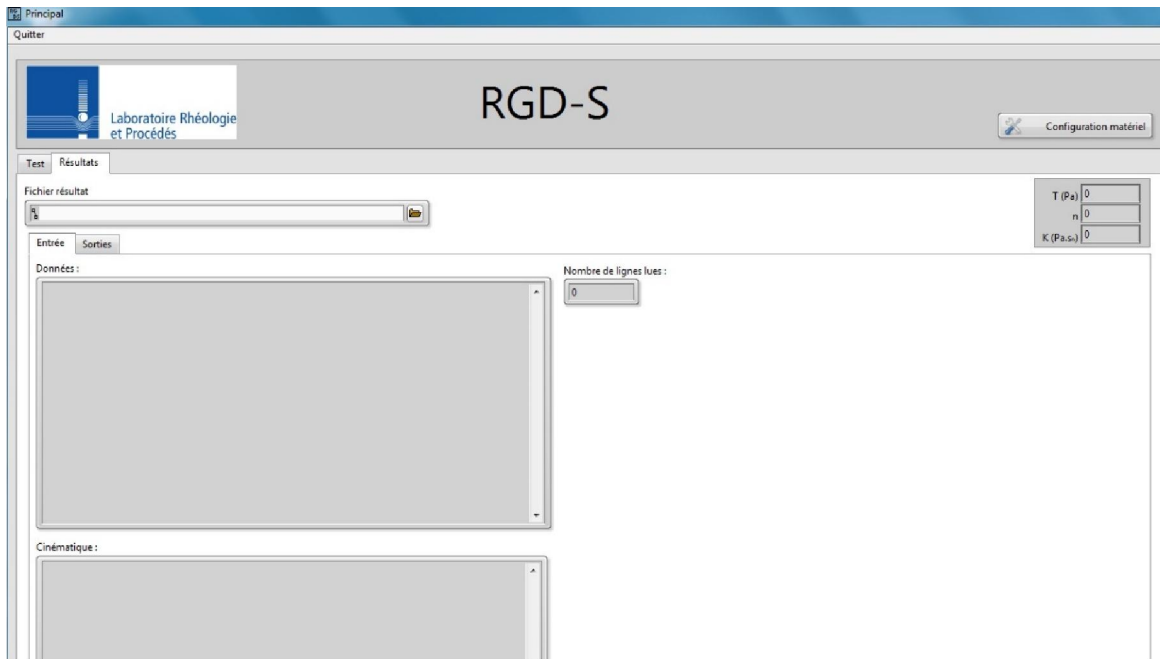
Principal
Quitter

Laboratoire Rhéologie et Procédés

RGD-S

Configuration matériel

Test Résultats

Fichier résultat

T (Pa) 0
n 0
K (Pa.sn) 0

Entrée Sorties

Données :

Nombre de lignes lues :
0

Cinématique :